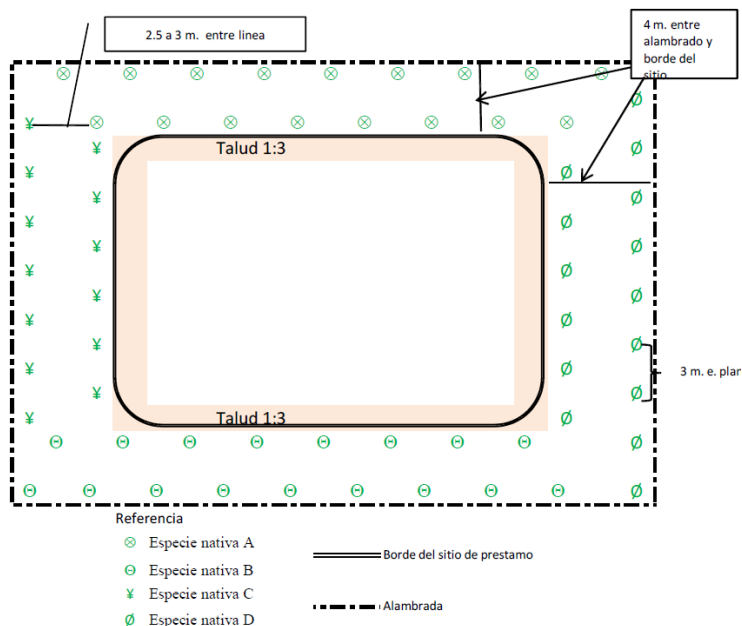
2.5 a 3 m. entre linea

4 m. entre alambrado y borde del sitio

Talud 1:3

Talud 1:3

3 m. e. plar

Referencia

⊗ Especie nativa A

Θ Especie nativa B

¥ Especie nativa C

Ø Especie nativa D

Borde del sitio de prestamo

Alambrada